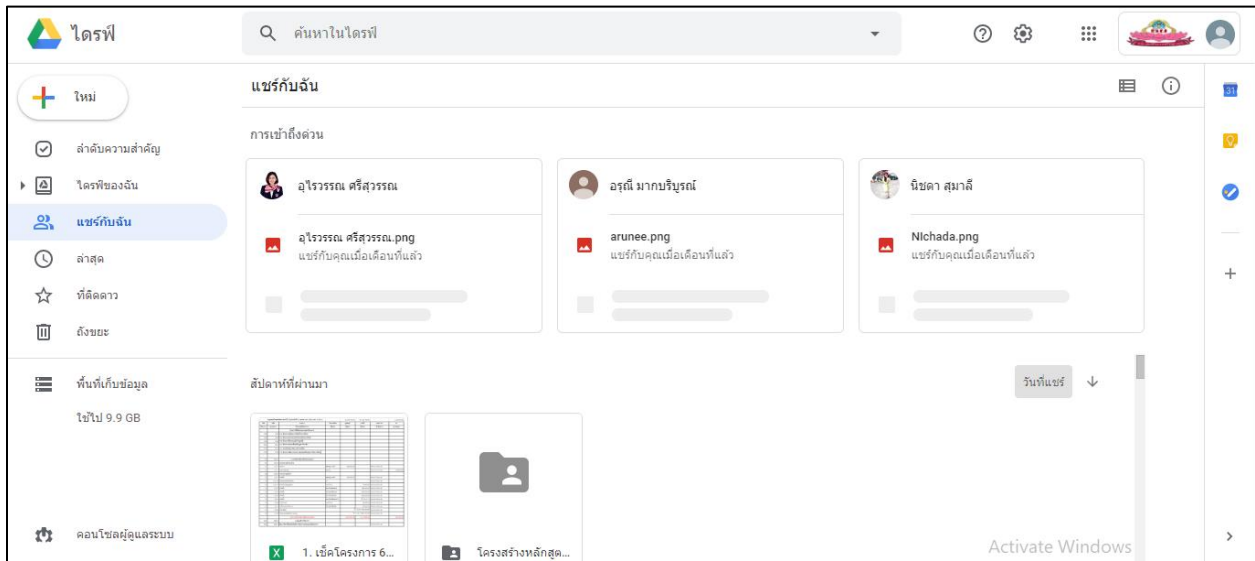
ไดรฟ์

ค้นหาในไดรฟ์

ใหม่

ลำดับความสำคัญ

ไดรฟ์ของฉัน

แชร์กับฉัน

ล่าสุด

ที่ติดดาว

ถังขยะ

พื้นที่เก็บข้อมูล

ใช้ไป 9.9 GB

คอนโซลผู้ดูแลระบบ

แชร์กับฉัน

การเข้าถึงด่วน

อุไรวรรณ ศรีสุวรรณ

อุไรวรรณ ศรีสุวรรณ.png
แชร์กับคุณเมื่อเดือนที่แล้ว

อรุณี มากบริบูรณ์

arunee.png
แชร์กับคุณเมื่อเดือนที่แล้ว

นิชดา สุมาลี

NIchada.png
แชร์กับคุณเมื่อเดือนที่แล้ว

สัปดาห์ที่ผ่านมา

วันที่แชร์

1. เช็คโครงการ 6...

โครงสร้างหลักสูต...

Activate Windows